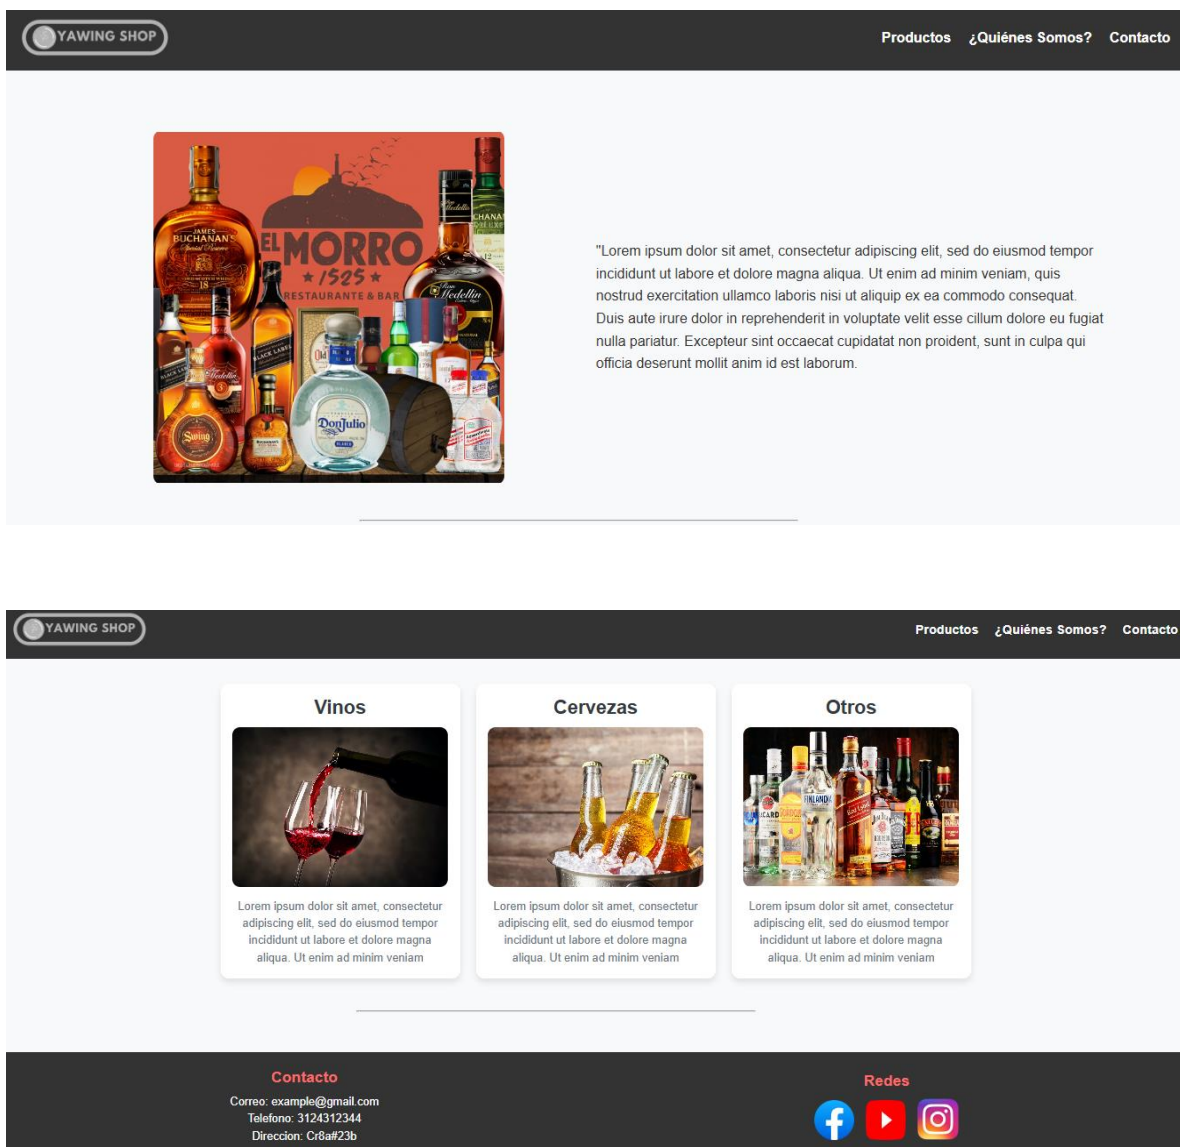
YAWING SHOP

Productos ¿Quiénes Somos? Contacto

EL MORRO
★ 1525 ★
RESTAURANTE & BAR

"Lorem ipsum dolor sit amet, consectetur adipiscing elit, sed do eiusmod tempor incididunt ut labore et dolore magna aliqua. Ut enim ad minim veniam, quis nostrud exercitation ullamco laboris nisi ut aliquip ex ea commodo consequat. Duis aute irure dolor in reprehenderit in voluptate velit esse cillum dolore eu fugiat nulla pariatur. Excepteur sint occaecat cupidatat non proident, sunt in culpa qui officia deserunt mollit anim id est laborum.

YAWING SHOP

Productos ¿Quiénes Somos? Contacto

Vinos

Lorem ipsum dolor sit amet, consectetur adipiscing elit, sed do eiusmod tempor incididunt ut labore et dolore magna aliqua. Ut enim ad minim veniam

Cervezas

Lorem ipsum dolor sit amet, consectetur adipiscing elit, sed do eiusmod tempor incididunt ut labore et dolore magna aliqua. Ut enim ad minim veniam

Otros

Lorem ipsum dolor sit amet, consectetur adipiscing elit, sed do eiusmod tempor incididunt ut labore et dolore magna aliqua. Ut enim ad minim veniam

Contacto
Correo: example@gmail.com
Telefono: 3124312344
Direccion: Cr8a#23b

Redes